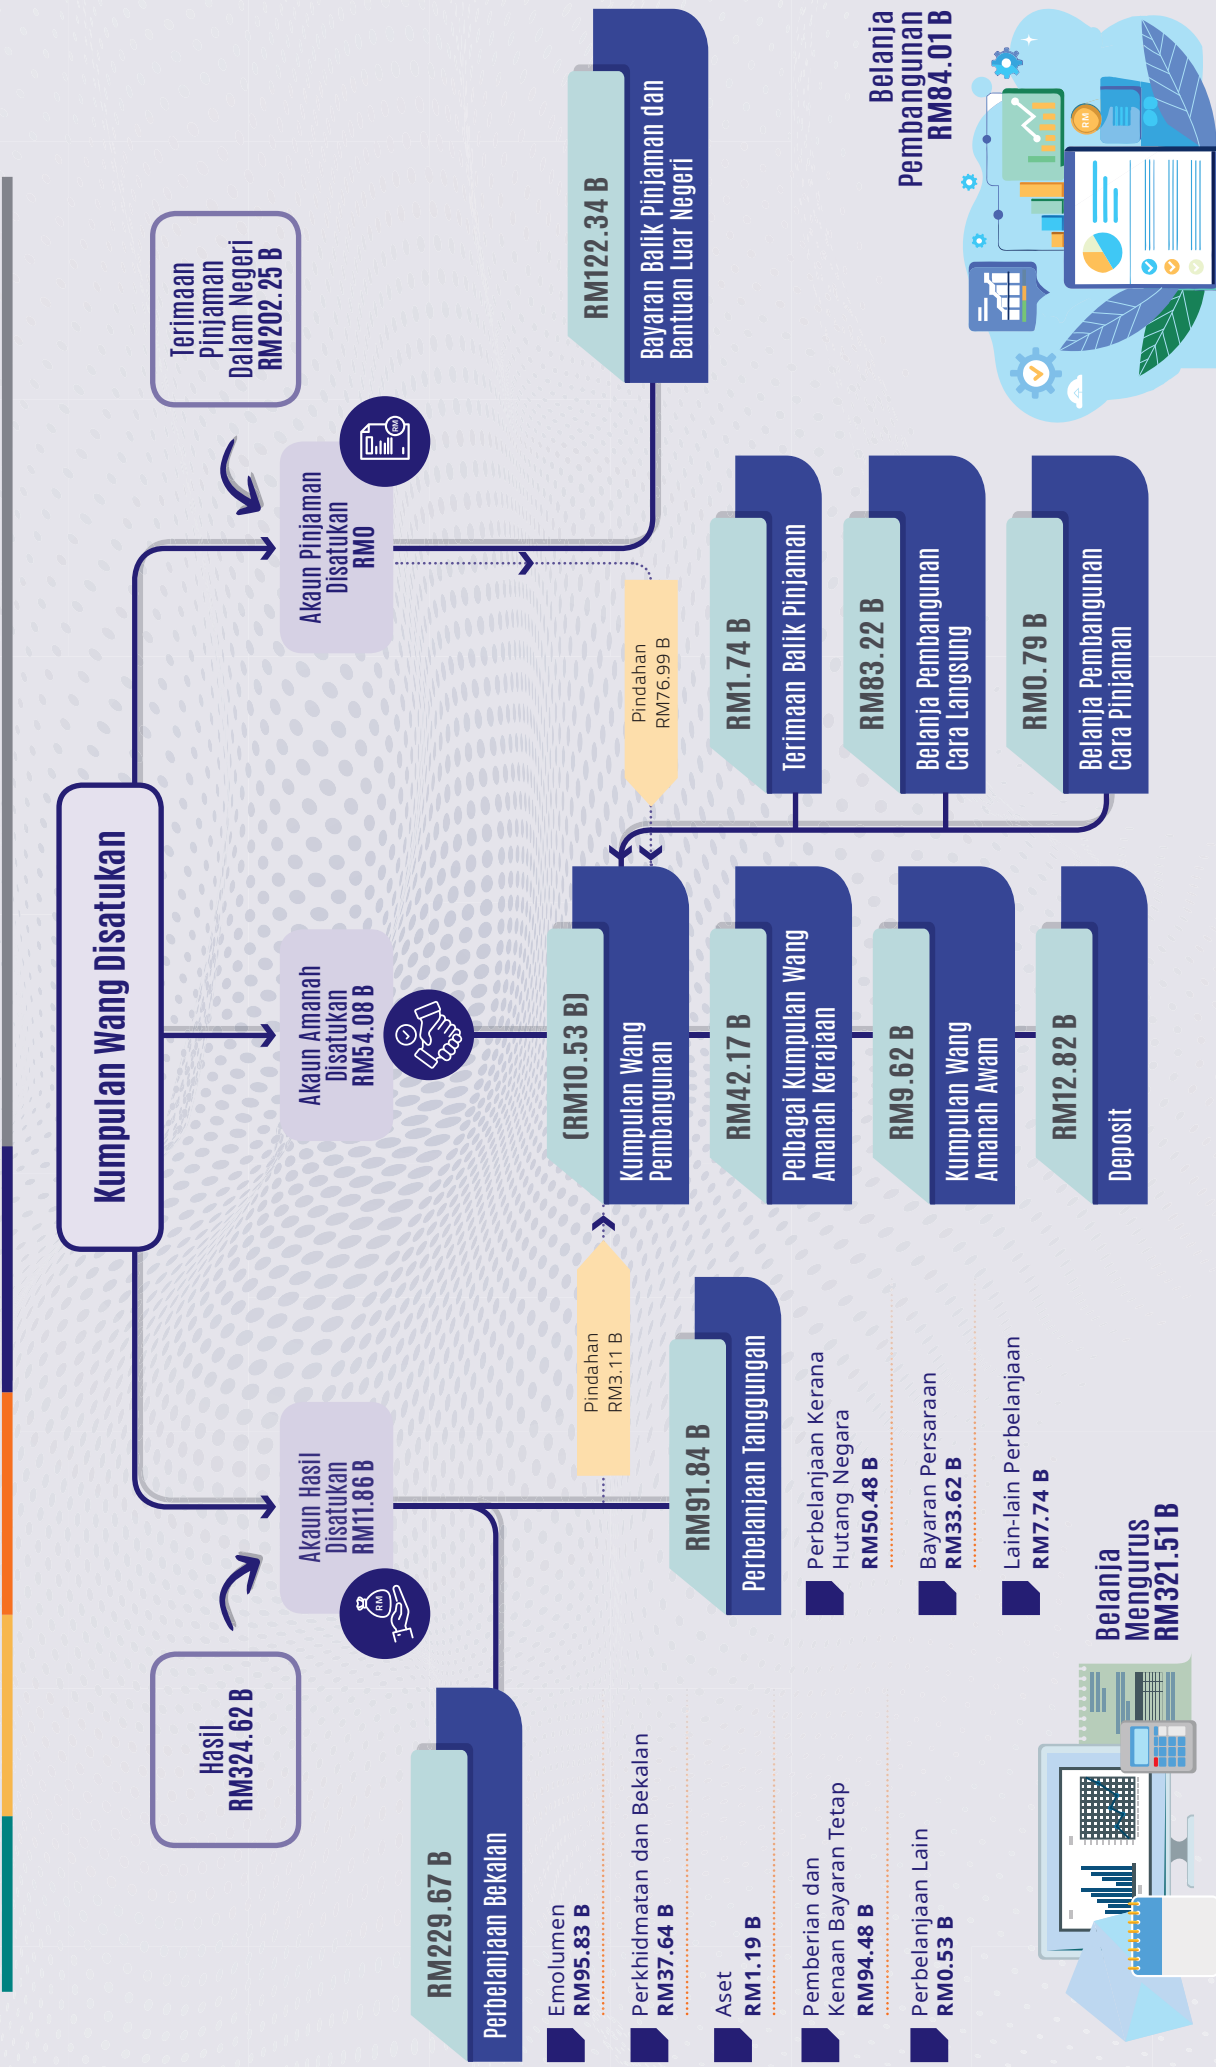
Kumpulan Wang Disatukan

Hasil
RM324.62 B

Terimaan Pinjaman Dalam Negeri RM202.25 B

Akaun Hasil Disatukan RM11.86 B

Akaun Amanah Disatukan RM54.08 B

Akaun Pinjaman Disatukan RM0

Pindahan RM3.11 B

Pindahan RM76.99 B

RM229.67 B
Perbelanjaan Bekalan

Emolumen
RM95.83 B

Perkhidmatan dan Bekalan
RM37.64 B

Aset
RM1.19 B

Pemberian dan Kenaan Bayaran Tetap
RM94.48 B

Perbelanjaan Lain
RM0.53 B

RM91.84 B
Perbelanjaan Tanggungan

Perbelanjaan Kerana Hutang Negara
RM50.48 B

Bayaran Persaraan
RM33.62 B

Lain-lain Perbelanjaan
RM7.74 B

Belanja Mengurus
RM321.51 B

(RM10.53 B)
Kumpulan Wang Pembangunan

RM42.17 B
Pelbagai Kumpulan Wang Amanah Kerajaan

RM9.62 B
Kumpulan Wang Amanah Awam

RM12.82 B
Deposit

RM1.74 B
Terimaan Balik Pinjaman

RM83.22 B
Belanja Pembangunan Cara Langsung

RM0.79 B
Belanja Pembangunan Cara Pinjaman

RM122.34 B
Bayaran Balik Pinjaman dan Bantuan Luar Negeri

Belanja Pembangunan
RM84.01 B